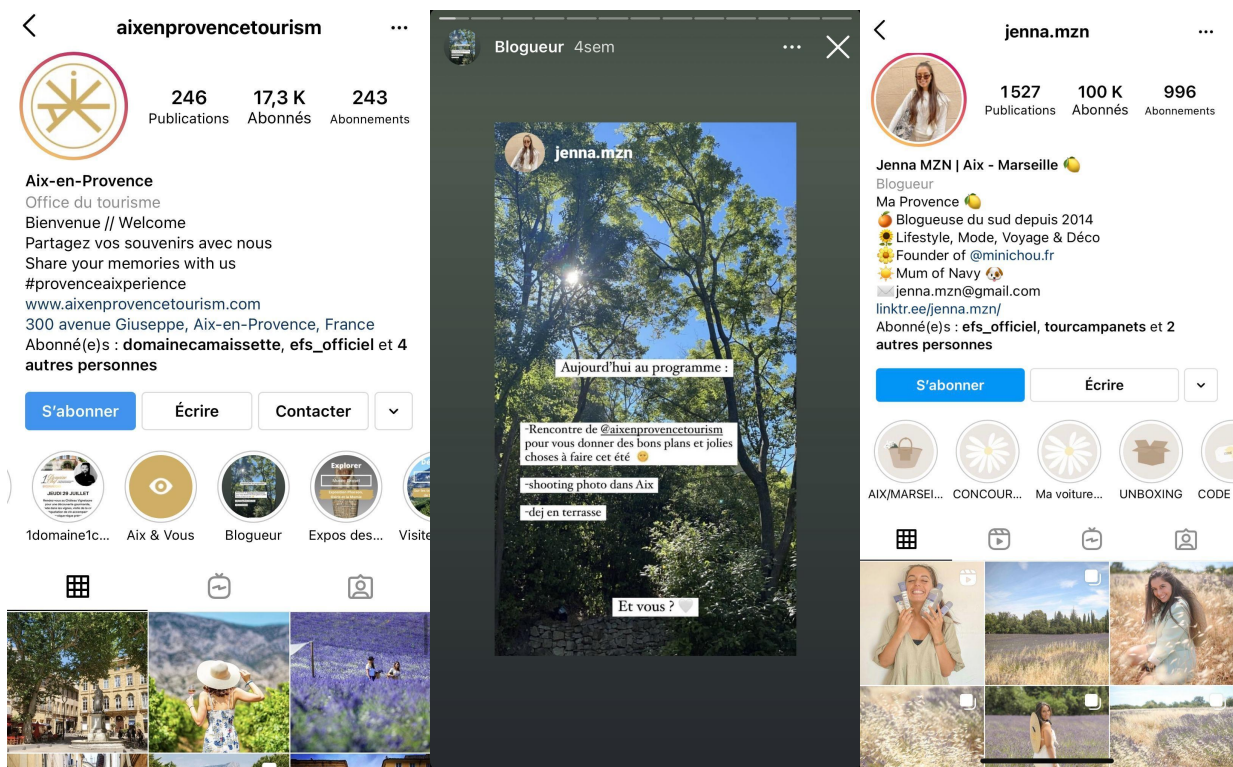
aixenprovencetourism

246 Publications
17,3 K Abonnés
243 Abonnements

Aix-en-Provence
Office du tourisme
Bienvenue // Welcome
Partagez vos souvenirs avec nous
Share your memories with us
#provenceaixperience
www.aixenprovencetourism.com
300 avenue Giuseppe, Aix-en-Provence, France
Abonné(e)s : domainecamaissette, efs_officiel et 4 autres personnes

S'abonner
Écrire
Contacter

JEUDI 29 JUILLET
Explorer

1domaine1c...
Aix & Vous
Blogueur
Expos des...
Visite

Blogueur 4sem

jenna.mzn

Aujourd'hui au programme :

-Rencontre de @aixenprovencetourism pour vous donner des bons plans et jolies choses à faire cet été 😊

-shooting photo dans Aix

-dej en terrasse

Et vous ? 🤍

jenna.mzn

1527 Publications
100 K Abonnés
996 Abonnements

Jenna MZN | Aix - Marseille 🍋
Blogueur
Ma Provence 🍋
🍑Blogueuse du sud depuis 2014
🌻Lifestyle, Mode, Voyage & Déco
🌼Founder of @minichou.fr
☀️Mum of Navy 🐶
✉️jenna.mzn@gmail.com
linktr.ee/jenna.mzn/
Abonné(e)s : efs_officiel, tourcampanets et 2 autres personnes

S'abonner
Écrire

AIX/MARSEI...
CONCOUR...
Ma voiture...
UNBOXING
CODE